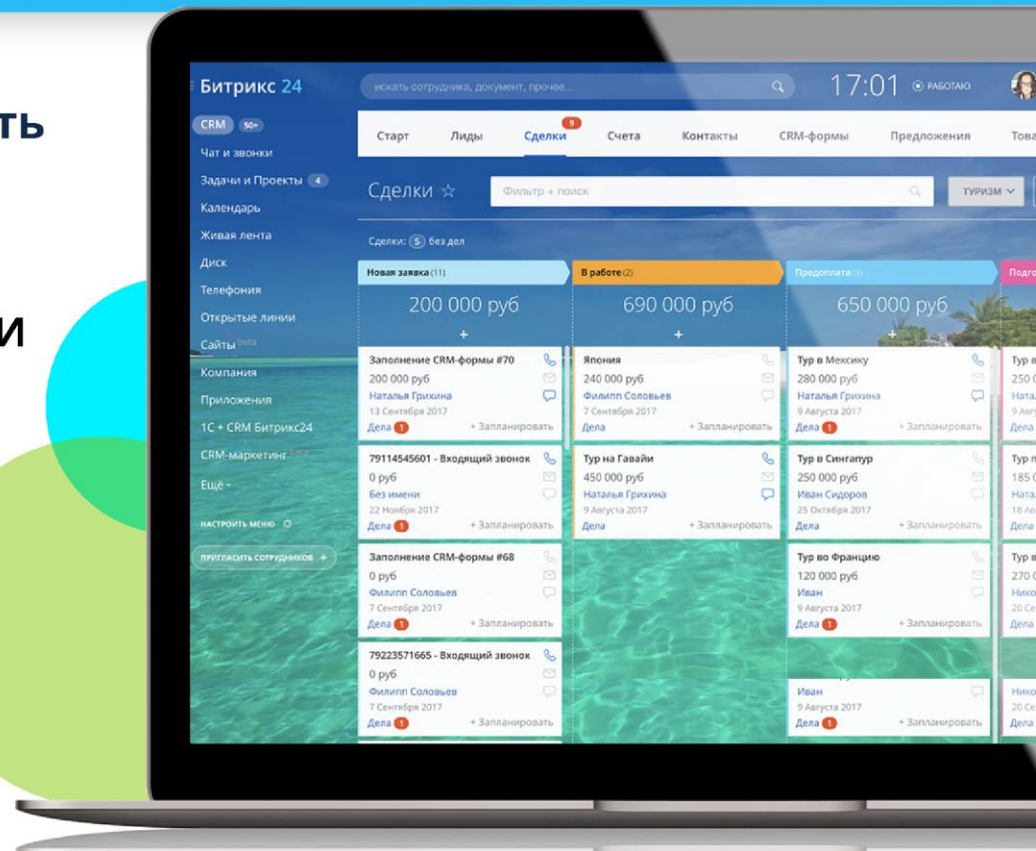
ть

и

Битрикс 24
искать сотрудника, документ, прочее...
17:01
РАБОТАЮ

CRM 50+
Чат и звонки
Задачи и Проекты 4
Календарь
Живая лента
Диск
Телефония
Открытые линии
Сайты beta
Компания
Приложения
1С + CRM Битрикс24
CRM-маркетинг beta
Ещё
НАСТРОИТЬ МЕНЮ
ПРИГЛАСИТЬ СОТРУДНИКОВ +

Старт
Лиды
Сделки 9
Счета
Контакты
CRM-формы
Предложения
Това

Сделки ☆
Фильтр + поиск
ТУРИЗМ

Сделки: 5 без дел

Новая заявка (11)
200 000 руб
+
Заполнение CRM-формы #70
200 000 руб
Наталья Грихина
13 Сентября 2017
Дела 1
+ Запланировать

79114545601 - Входящий звонок
0 руб
Без имени
22 Ноября 2017
Дела 1
+ Запланировать

Заполнение CRM-формы #68
0 руб
Филипп Соловьев
7 Сентября 2017
Дела 1
+ Запланировать

79223571665 - Входящий звонок
0 руб
Филипп Соловьев
7 Сентября 2017
Дела 1
+ Запланировать

В работе (2)
690 000 руб
+
Япония
240 000 руб
Филипп Соловьев
7 Сентября 2017
Дела
+ Запланировать

Тур на Гавайи
450 000 руб
Наталья Грихина
9 Августа 2017
Дела
+ Запланировать

Предоплата (3)
650 000 руб
+
Тур в Мексику
280 000 руб
Наталья Грихина
9 Августа 2017
Дела 1
+ Запланировать

Тур в Сингапур
250 000 руб
Иван Сидоров
25 Октября 2017
Дела
+ Запланировать

Тур во Францию
120 000 руб
Иван
9 Августа 2017
Дела 1

Иван
9 Августа 2017
Дела 1
+ Запланировать

Подго
Тур в
250 0
Ната
9 Авг
Дела
Тур п
185 0
Ната
18 Ав
Дела
Тур в
270 0
Нико
20 Се
Дела
Нико
20 Се
Дела